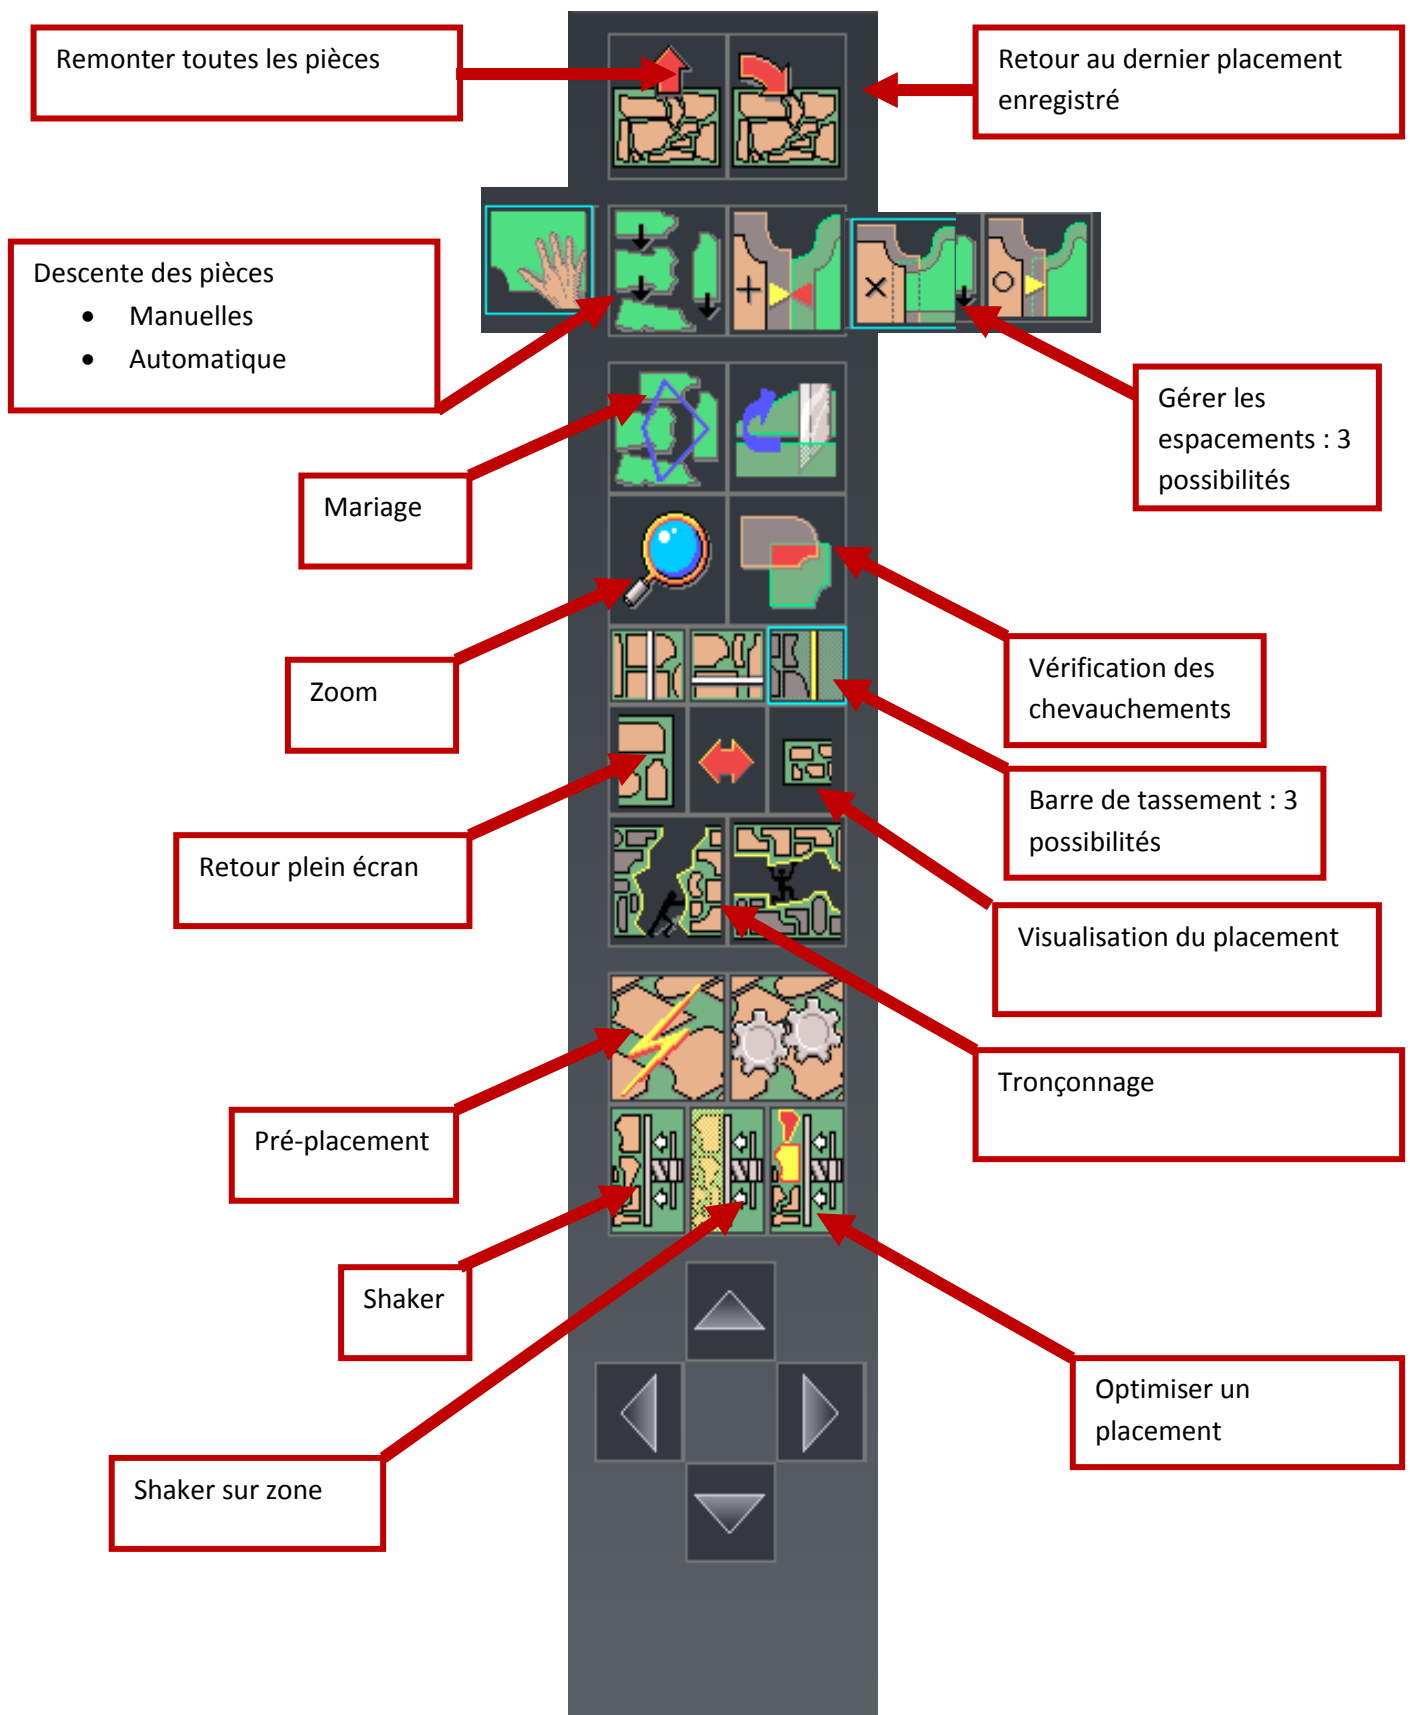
Remonter toutes les pièces

Retour au dernier placement enregistré

Descente des pièces
- Manuelles
- Automatique

Gérer les espacements : 3 possibilités

Mariage

Zoom

Vérification des chevauchements

Barre de tassement : 3 possibilités

Retour plein écran

Visualisation du placement

Tronçonnage

Pré-placement

Shaker

Optimiser un placement

Shaker sur zone